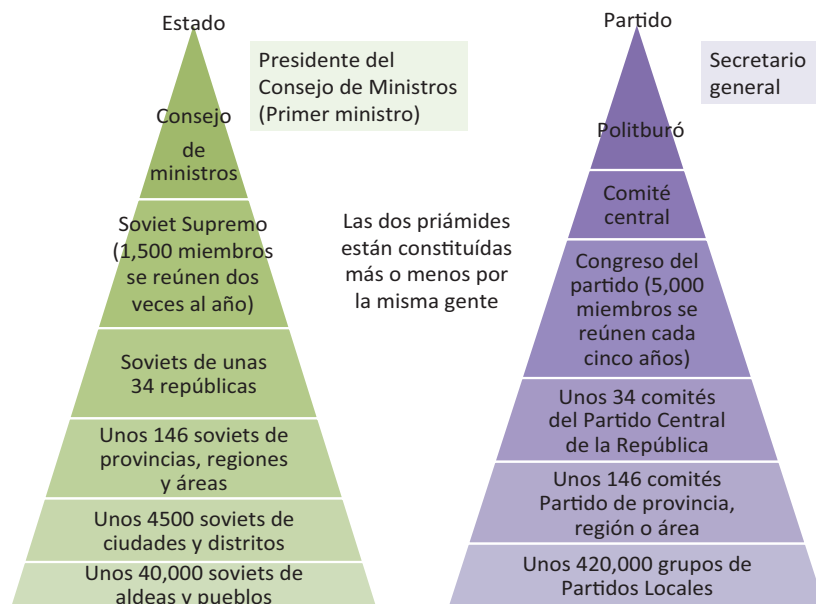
Estado

Presidente del Consejo de Ministros (Primer ministro)

Consejo de ministros

Soviet Supremo (1,500 miembros se reúnen dos veces al año)

Soviets de unas 34 repúblicas

Unos 146 soviets de provincias, regiones y áreas

Unos 4500 soviets de ciudades y distritos

Unos 40,000 soviets de aldeas y pueblos

Las dos priámides están constituídas más o menos por la misma gente

Partido

Secretario general

Politburó

Comité central

Congreso del partido (5,000 miembros se reúnen cada cinco años)

Unos 34 comités del Partido Central de la República

Unos 146 comités Partido de provincia, región o área

Unos 420,000 grupos de Partidos Locales